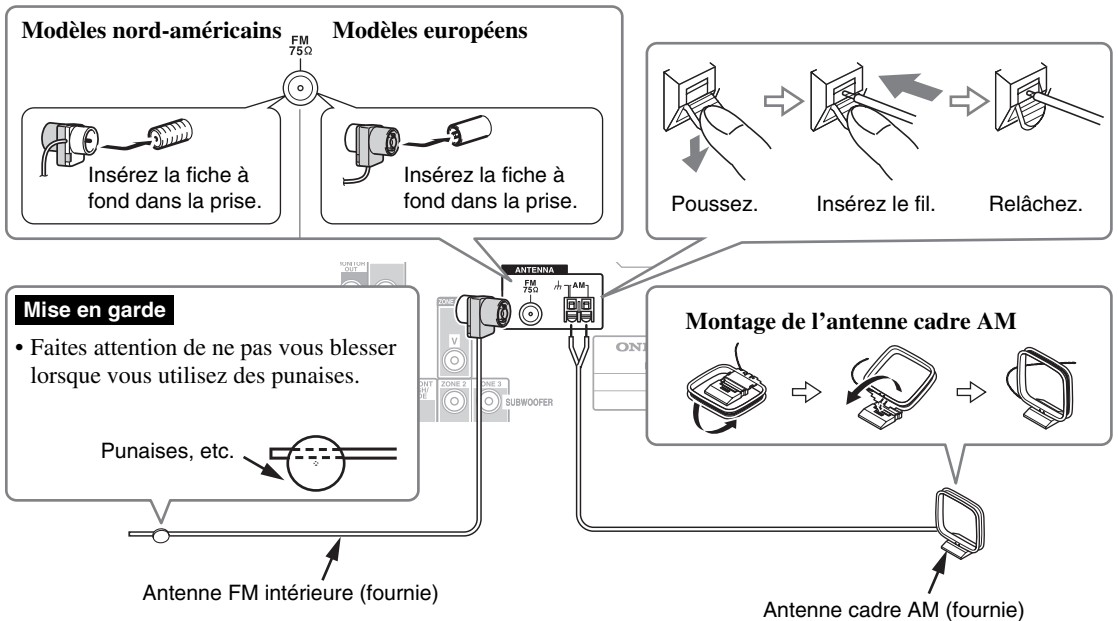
Modèles nord-américains FM 75Ω Modèles européens

Insérez la fiche à fond dans la prise.

Insérez la fiche à fond dans la prise.

Poussez. Insérez le fil. Relâchez.

ANTENNA
FM 75Ω
AM

MONITOR OUT
ZONE
V
ZONE 2
ZONE 3
SUBWOOFER

Mise en garde

• Faites attention de ne pas vous blesser lorsque vous utilisez des punaises.

Punaises, etc.

Montage de l'antenne cadre AM

ONK

Antenne FM intérieure (fournie)

Antenne cadre AM (fournie)